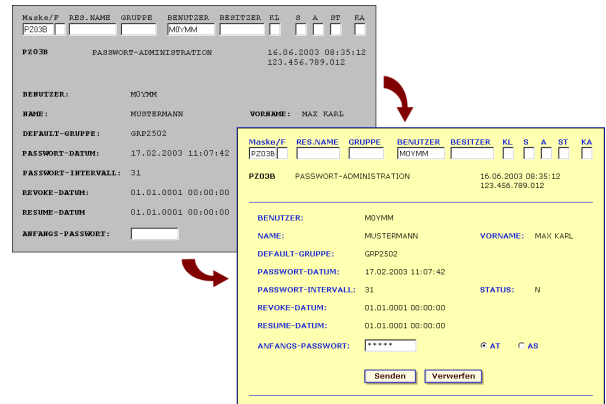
Maske/F RES.NAME GRUPPE BENUTZER BESITZER KL S A ST KA
PZ03B M0YMM

PZ03B PASSWORT-ADMINISTRATION 16.06.2003 08:35:12
123.456.789.012

BENUTZER: M0YMM
NAME: MUSTERMANN VORNAME: MAX KARL
DEFAULT-GRUPPE: GRP2502
PASSWORT-DATUM: 17.02.2003 11:07:42
PASSWORT-INTERVALL: 31
REVOKE-DATUM: 01.01.0001 00:00:00
RESUME-DATUM 01.01.0001 00:00:00
ANFANGS-PASSWORT:

Maske/F RES.NAME GRUPPE BENUTZER BESITZER KL S A ST KA
PZ03B M0YMM

PZ03B PASSWORT-ADMINISTRATION 16.06.2003 08:35:12
123.456.789.012

BENUTZER: M0YMM
NAME: MUSTERMANN VORNAME: MAX KARL
DEFAULT-GRUPPE: GRP2502
PASSWORT-DATUM: 17.02.2003 11:07:42
PASSWORT-INTERVALL: 31 STATUS: N
REVOKE-DATUM: 01.01.0001 00:00:00
RESUME-DATUM: 01.01.0001 00:00:00
ANFANGS-PASSWORT: ***** AT AS

Senden Verwerfen